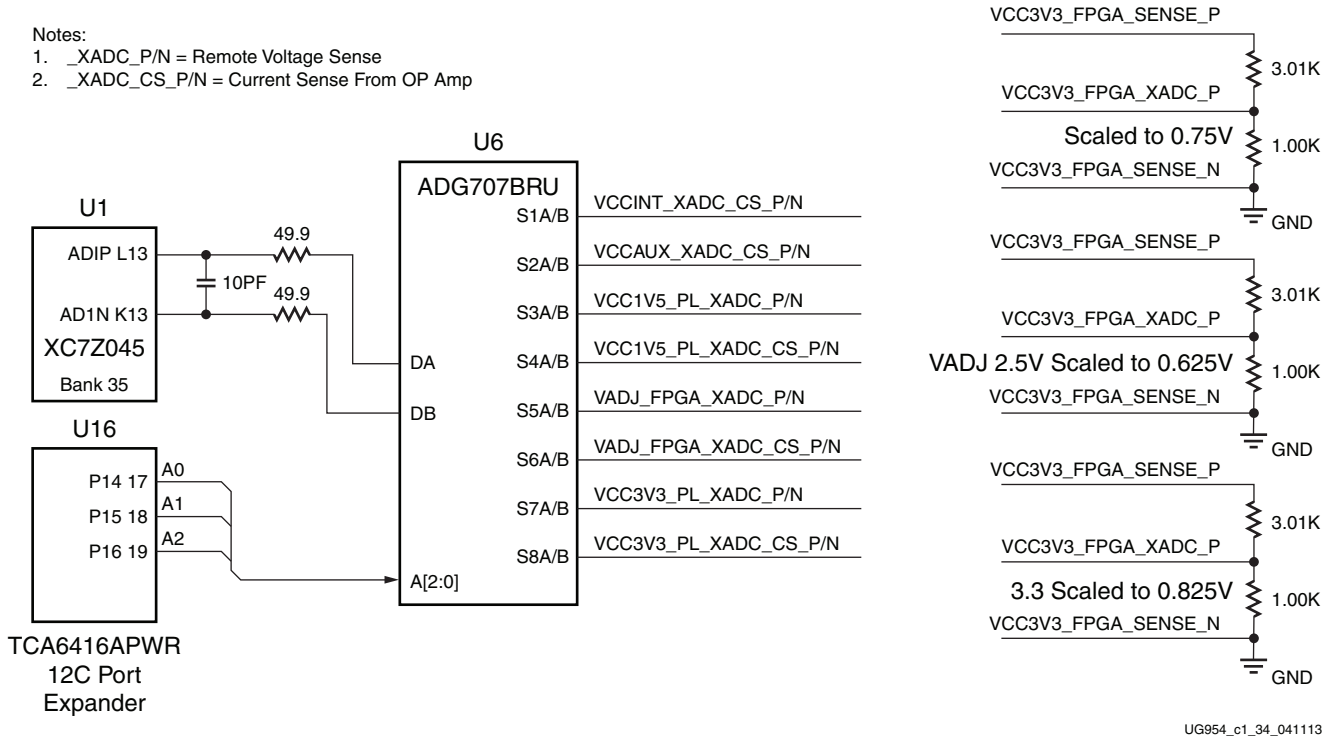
Notes:
1. _XADC_P/N = Remote Voltage Sense
2. _XADC_CS_P/N = Current Sense From OP Amp

U1
ADIP L13
AD1N K13
XC7Z045
Bank 35

10PF
49.9
49.9

U6
ADG707BRU
DA
DB
A[2:0]
S1A/B
S2A/B
S3A/B
S4A/B
S5A/B
S6A/B
S7A/B
S8A/B

VCCINT_XADC_CS_P/N
VCCAUX_XADC_CS_P/N
VCC1V5_PL_XADC_P/N
VCC1V5_PL_XADC_CS_P/N
VADJ_FPGA_XADC_P/N
VADJ_FPGA_XADC_CS_P/N
VCC3V3_PL_XADC_P/N
VCC3V3_PL_XADC_CS_P/N

U16
P14 17
P15 18
P16 19
A0
A1
A2

TCA6416APWR
12C Port
Expander

VCC3V3_FPGA_SENSE_P
3.01K
VCC3V3_FPGA_XADC_P
Scaled to 0.75V
1.00K
VCC3V3_FPGA_SENSE_N
GND

VCC3V3_FPGA_SENSE_P
3.01K
VCC3V3_FPGA_XADC_P
VADJ 2.5V Scaled to 0.625V
1.00K
VCC3V3_FPGA_SENSE_N
GND

VCC3V3_FPGA_SENSE_P
3.01K
VCC3V3_FPGA_XADC_P
3.3 Scaled to 0.825V
1.00K
VCC3V3_FPGA_SENSE_N
GND

UG954_c1_34_041113